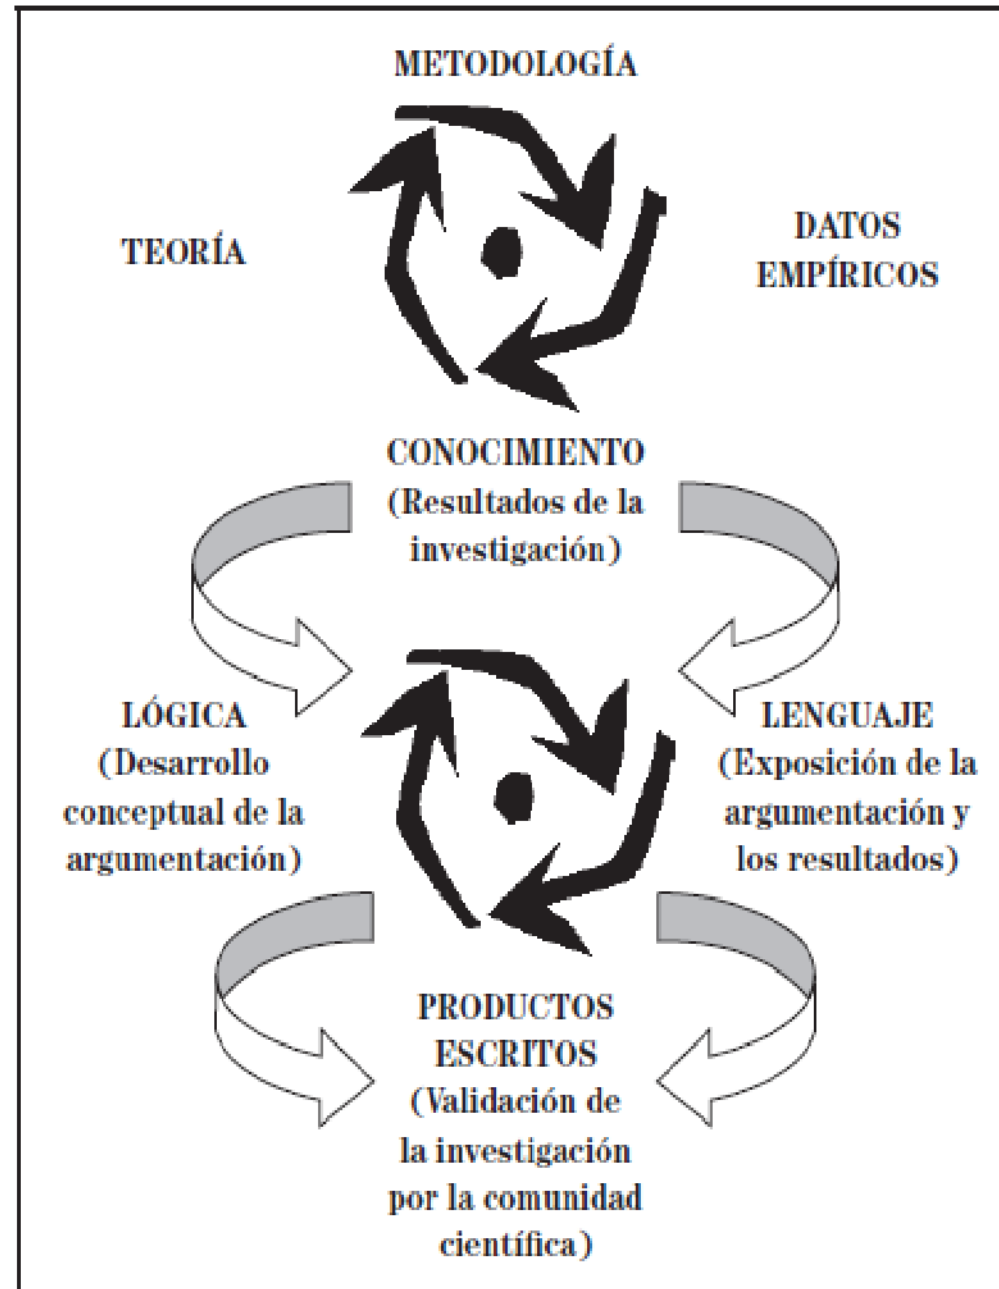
METODOLOGÍA

TEORÍA

DATOS EMPÍRICOS

CONOCIMIENTO (Resultados de la investigación)

LÓGICA (Desarrollo conceptual de la argumentación)

LENGUAJE (Exposición de la argumentación y los resultados)

PRODUCTOS ESCRITOS (Validación de la investigación por la comunidad científica)